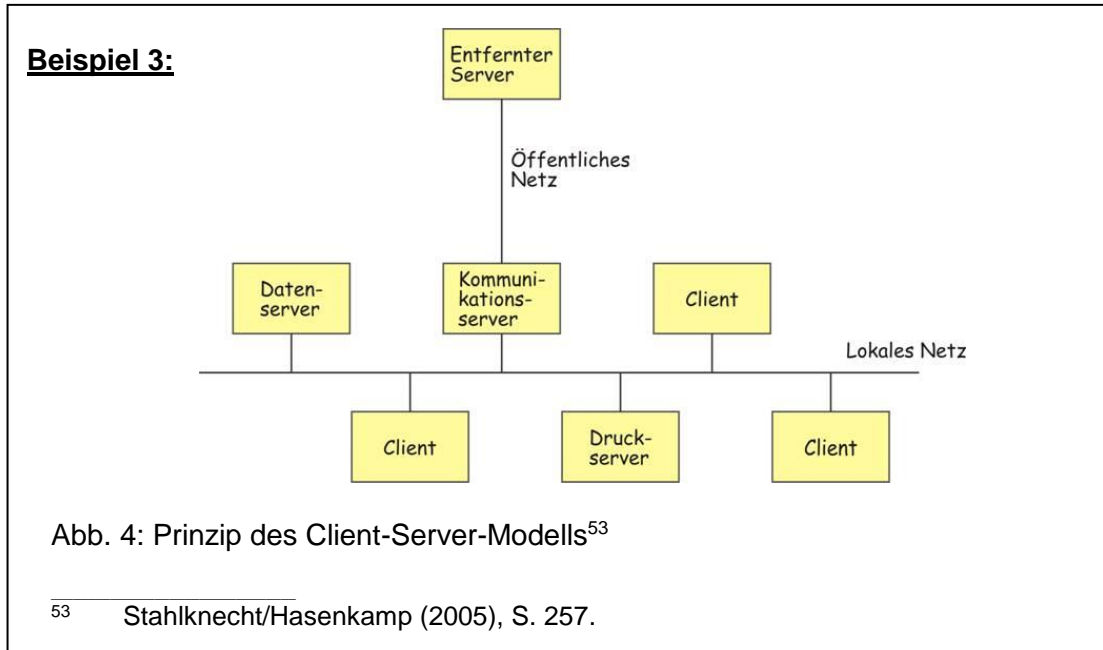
**Beispiel 3:**

Entfernter Server

Öffentliches Netz

Daten-server

Kommuni-kations-server

Client

Lokales Netz

Client

Druck-server

Client

Abb. 4: Prinzip des Client-Server-Modells$^{53}$

$^{53}$ Stahlknecht/Hasenkamp (2005), S. 257.